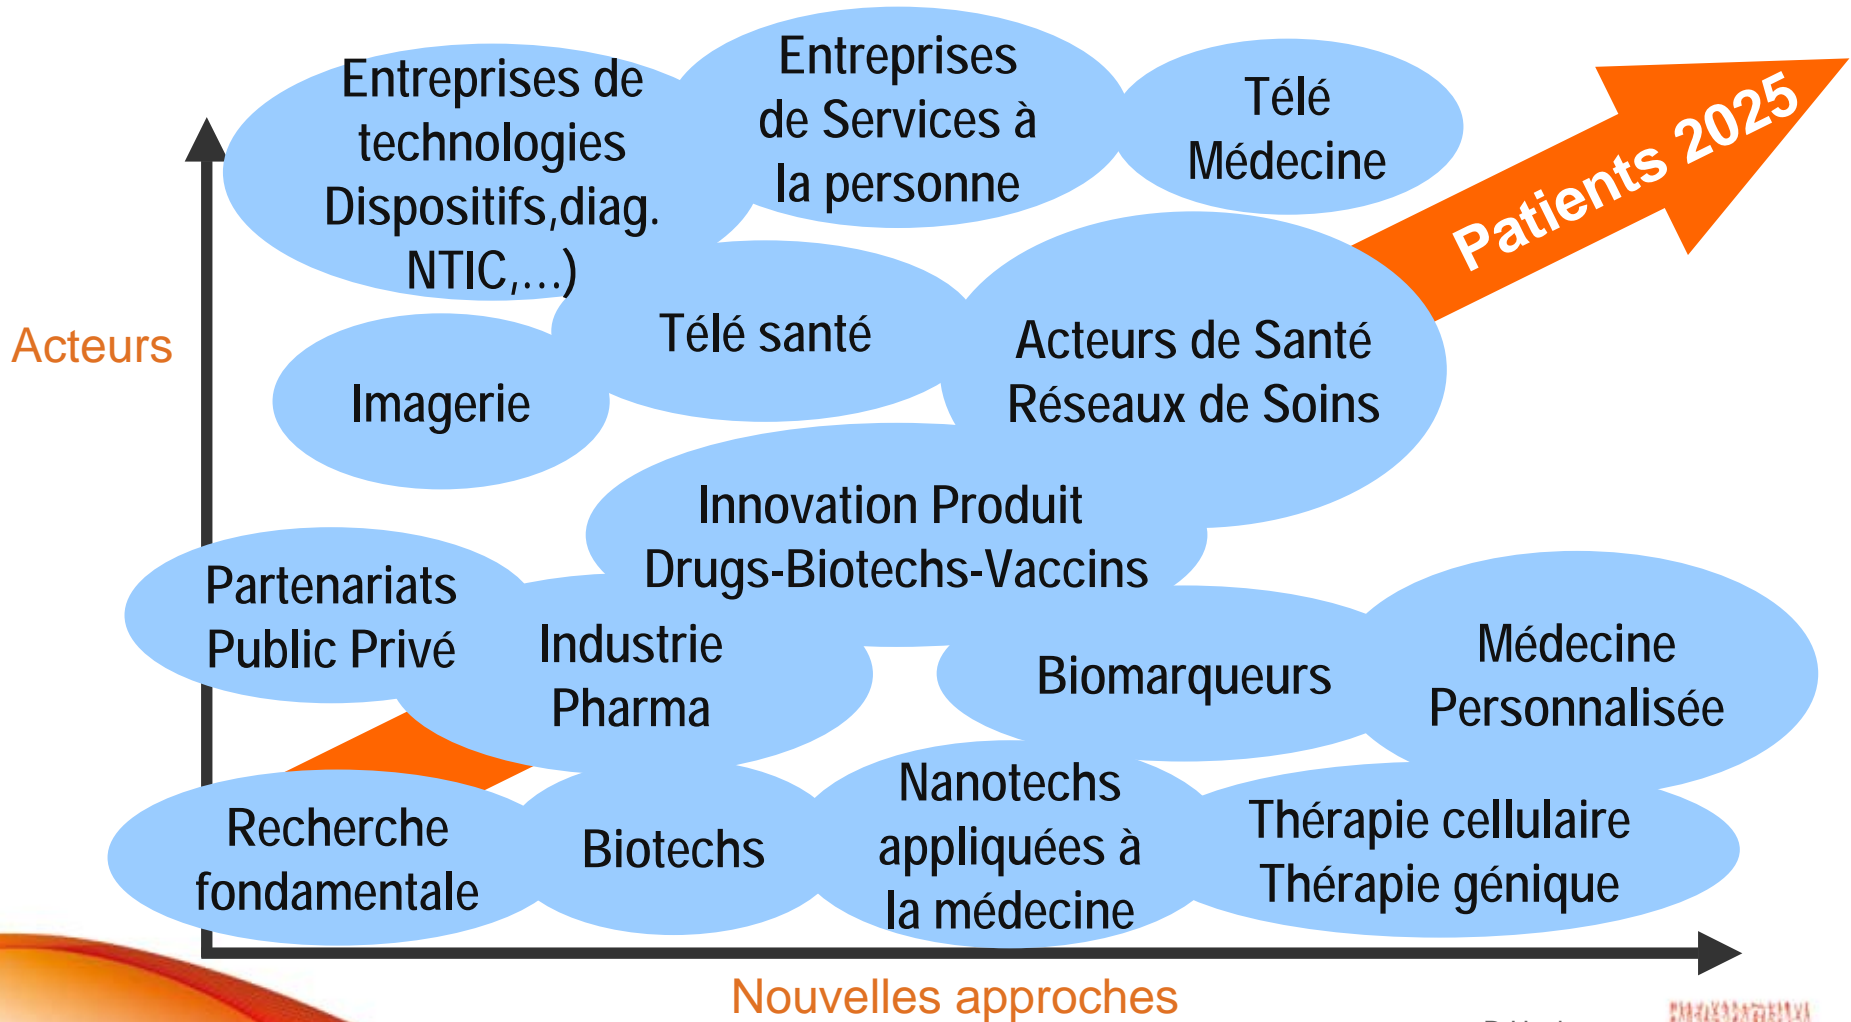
Entreprises de technologies Dispositifs,diag. NTIC,...)

Entreprises de Services à la personne

Télé Médecine

Patients 2025

Acteurs

Télé santé

Imagerie

Acteurs de Santé Réseaux de Soins

Innovation Produit Drugs-Biotechs-Vaccins

Partenariats Public Privé

Industrie Pharma

Biomarqueurs

Médecine Personnalisée

Recherche fondamentale

Biotechs

Nanotechs appliquées à la médecine

Thérapie cellulaire Thérapie génique

Nouvelles approches

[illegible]